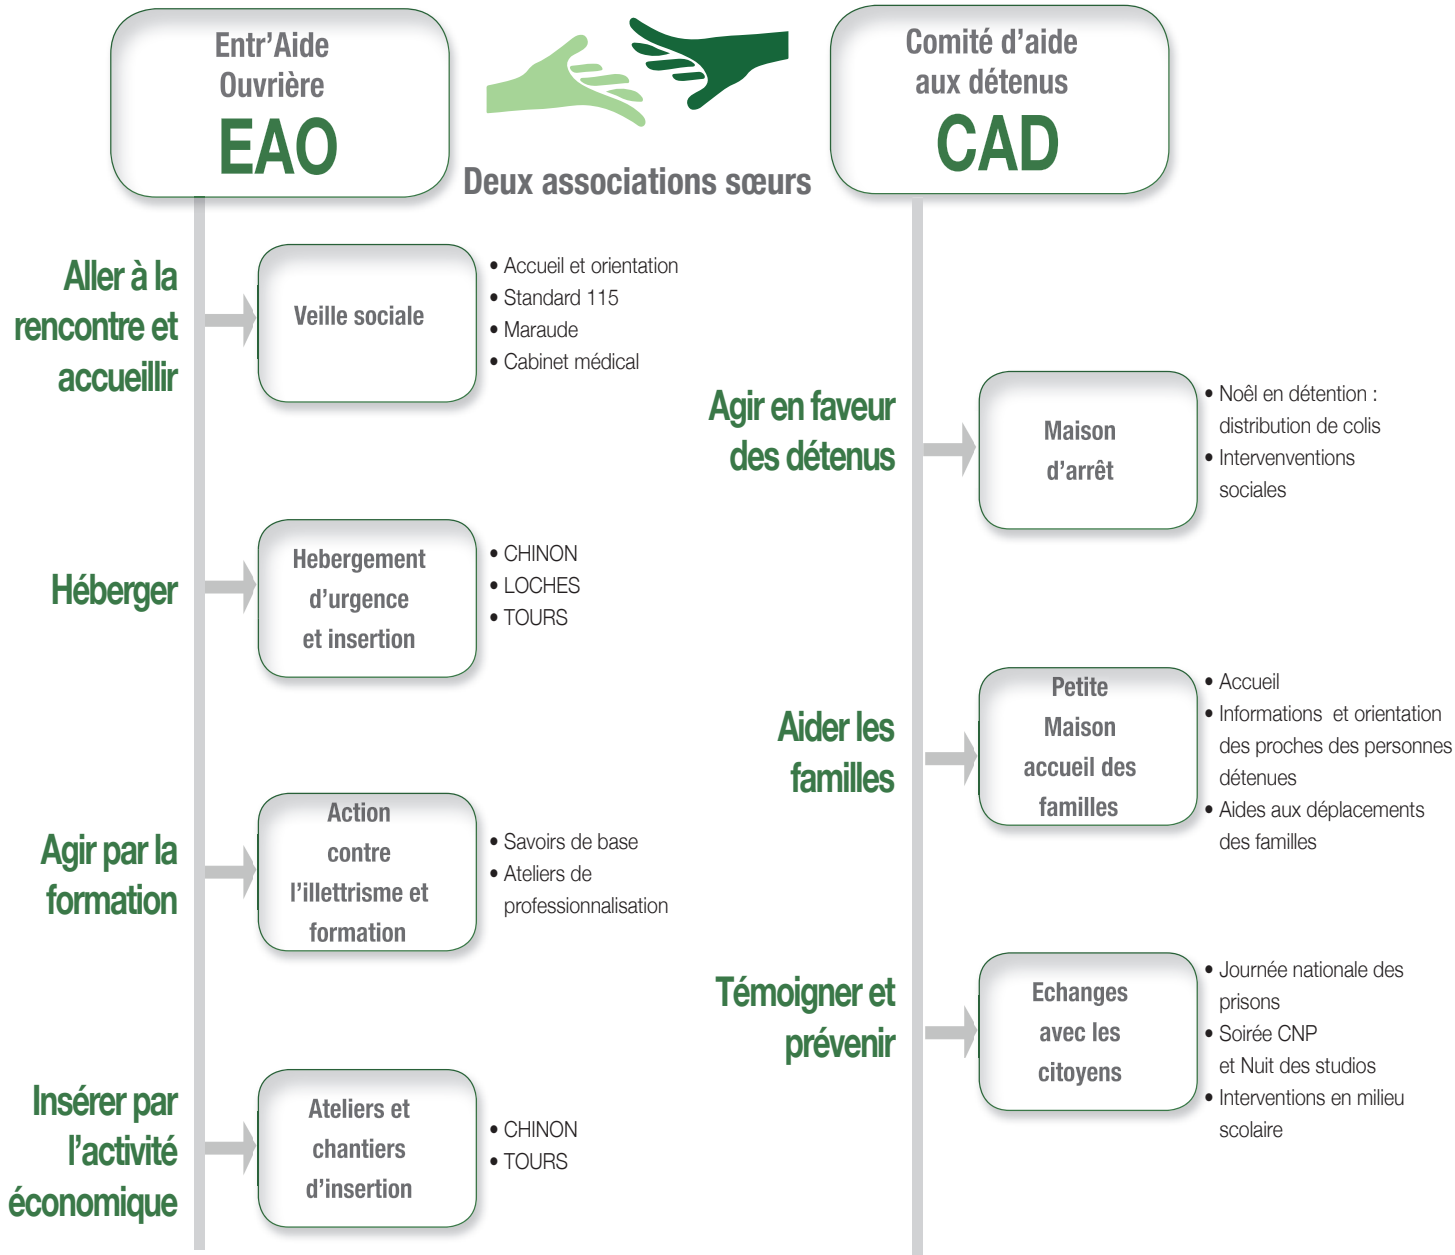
Entr'Aide Ouvrière
EAO

Deux associations sœurs

Comité d'aide aux détenus
CAD

Aller à la rencontre et accueillir

Veille sociale

• Accueil et orientation
• Standard 115
• Maraude
• Cabinet médical

Héberger

Hebergement d'urgence et insertion

• CHINON
• LOCHES
• TOURS

Agir par la formation

Action contre l'illettrisme et formation

• Savoirs de base
• Ateliers de professionnalisation

Insérer par l'activité économique

Ateliers et chantiers d'insertion

• CHINON
• TOURS

Agir en faveur des détenus

Maison d'arrêt

• Noël en détention : distribution de colis
• Intervenventions sociales

Aider les familles

Petite Maison accueil des familles

• Accueil
• Informations et orientation des proches des personnes détenues
• Aides aux déplacements des familles

Témoigner et prévenir

Echanges avec les citoyens

• Journée nationale des prisons
• Soirée CNP et Nuit des studios
• Interventions en milieu scolaire